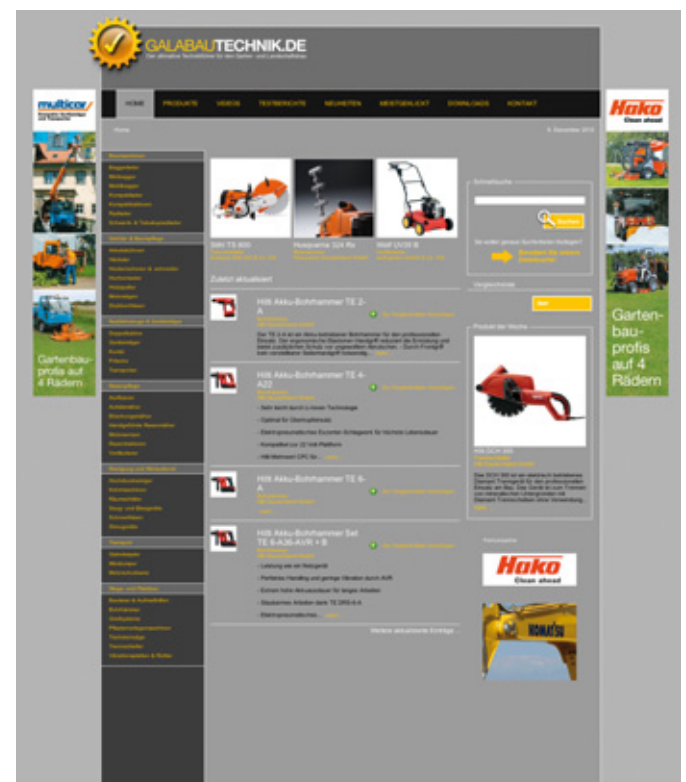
GALABAUTECHNIK.DE

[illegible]

HOME PRODUKTE VIDEOS TESTBERICHTE NEUHEITEN MEISTGEKLICKT DOWNLOADS KONTAKT

Home

multicar

Garten-bau-profis auf 4 Rädern

Hako Clean ahead

Garten-bau-profis auf 4 Rädern

Stihl TS 800

Husqvarna 324 Rx

Wolf UV35 B

Zuletzt aktualisiert

Hilti Akku-Bohrhammer TE 2-A

Hilti Akku-Bohrhammer TE 4-A22

Hilti Akku-Bohrhammer TE 6-A

Hilti Akku-Bohrhammer Set TE 6-A36-AVR + B

Weitere aktualisierte Einträge ...

Schnellsuche

Suchen

Produkt der Woche

Hako Clean ahead

KOMATSU